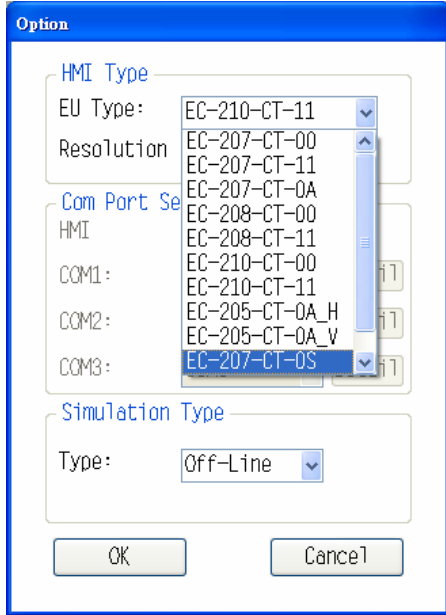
Option

HMI Type

EU Type: EC-210-CT-11

Resolution

EC-207-CT-00
EC-207-CT-11
EC-207-CT-0A
EC-208-CT-00
EC-208-CT-11
EC-210-CT-00
EC-210-CT-11
EC-205-CT-0A_H
EC-205-CT-0A_V
EC-207-CT-0S

Com Port Se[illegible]

HMI

COM1: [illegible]il

COM2: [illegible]il

COM3: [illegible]il

Simulation Type

Type: Off-Line

OK

Cancel